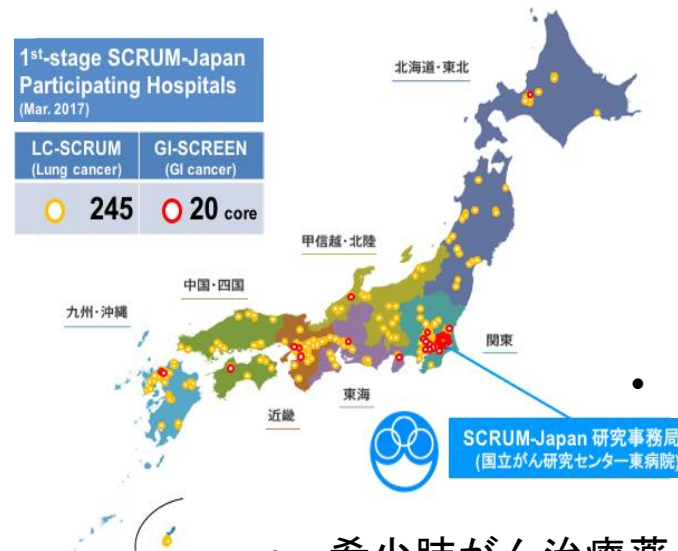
1st-stage SCRUM-Japan Participating Hospitals
(Mar. 2017)

| LC-SCRUM (Lung cancer) | GI-SCREEN (GI cancer) |
|---|---|
| 245 | 20 core |

北海道・東北

甲信越・北陸

中国・四国

九州・沖縄

関東

東海

近畿

SCRUM-Japan 研究事務局
(国立がん研究センター東病院)

希少肺がん治療薬